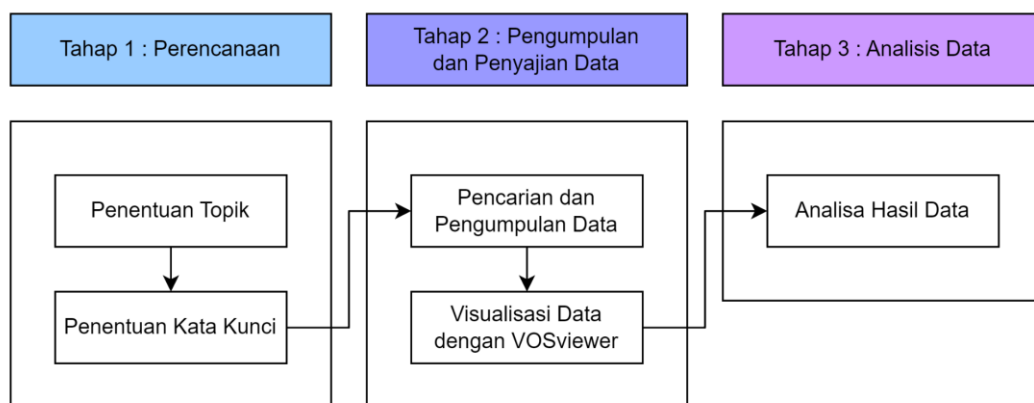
Tahap 1 : Perencanaan

Tahap 2 : Pengumpulan dan Penyajian Data

Tahap 3 : Analisis Data

Penentuan Topik

Penentuan Kata Kunci

Pencarian dan Pengumpulan Data

Visualisasi Data dengan VOSviewer

Analisa Hasil Data